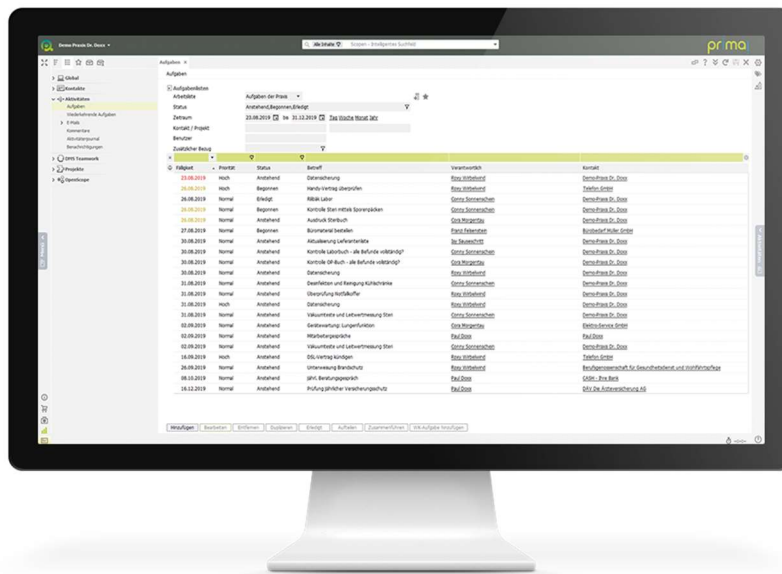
Demo-Praxis Dr. Doos

Alle Inhalte Scopen - Erweiterte Suchfeld

prima

Aufgaben ×

Aufgaben

Global
Kontakte
Aktivitäten
Aufgaben
Wiederkehrende Aufgaben
E-Mails
Kommentare
Aktivitätenjournal
Benachrichtigungen
DHS Teamwork
Projekte
Openscope

Aufgabenlisten
Arbeitsliste: Aufgaben der Praxis
Status: Anstehend,Begonnen,Erledigt
Zeitraum: 23.08.2019 bis 31.12.2019 Tag Woche Monat Jahr
Kontakt / Projekt
Benutzer
Zusätzlicher Bezug

| Fälligkeit | Priorität | Status | Betreff | Verantwortlich | Kontakt |
|---|---|---|---|---|---|
| 23.08.2019 | Hoch | Anstehend | Datensicherung | Rosy Wittelsend | Demo-Praxis Dr. Doos |
| 26.08.2019 | Hoch | Begonnen | Handy-Vertrag überprüfen | Rosy Wittelsend | Telefon GmbH |
| 26.08.2019 | Normal | Erledigt | Ribbik Labor | Conny Sonnenschein | Demo-Praxis Dr. Doos |
| 26.08.2019 | Normal | Begonnen | Kontrolle Steri mittels Sporenpäckchen | Conny Sonnenschein | Demo-Praxis Dr. Doos |
| 26.08.2019 | Normal | Anstehend | Ausdruck Steribuch | Cora Morgentau | Demo-Praxis Dr. Doos |
| 27.08.2019 | Normal | Anstehend | Büromaterial bestellen | Franz Felsenstein | Bürobedarf Müller GmbH |
| 30.08.2019 | Normal | Anstehend | Aktualisierung Lieferantenliste | Isy Sausechritt | Demo-Praxis Dr. Doos |
| 30.08.2019 | Normal | Anstehend | Kontrolle Laborbuch - alle Befunde vollständig? | Conny Sonnenschein | Demo-Praxis Dr. Doos |
| 30.08.2019 | Normal | Anstehend | Kontrolle OP-Buch - alle Befunde vollständig? | Cora Morgentau | Demo-Praxis Dr. Doos |
| 30.08.2019 | Normal | Anstehend | Datensicherung | Rosy Wittelsend | Demo-Praxis Dr. Doos |
| 31.08.2019 | Normal | Anstehend | Desinfektion und Reinigung Kühlschränke | Rosy Wittelsend | Demo-Praxis Dr. Doos |
| 31.08.2019 | Normal | Anstehend | Überprüfung Notfallkoffer | Conny Sonnenschein | Demo-Praxis Dr. Doos |
| 31.08.2019 | Hoch | Anstehend | Datensicherung | Rosy Wittelsend | Demo-Praxis Dr. Doos |
| 31.08.2019 | Normal | Anstehend | Vakuumtests und Leitwertmessung Steri | Conny Sonnenschein | Demo-Praxis Dr. Doos |
| 02.09.2019 | Normal | Anstehend | Gerätewartung: Lungenfunktion | Cora Morgentau | Elektro-Service GmbH |
| 02.09.2019 | Normal | Anstehend | Mitarbeitergespräche | Paul Doos | Paul Doos |
| 02.09.2019 | Normal | Anstehend | Vakuumtests und Leitwertmessung Steri | Conny Sonnenschein | Demo-Praxis Dr. Doos |
| 16.09.2019 | Hoch | Anstehend | DSL-Vertrag kündigen | Rosy Wittelsend | Telefon GmbH |
| 26.09.2019 | Normal | Anstehend | Unterweisung Brandschutz | Rosy Wittelsend | Berufsgenossenschaft für Gesundheitsdienst und Wohlfahrtspflege |
| 08.10.2019 | Normal | Anstehend | Jährl. Beratungsgespräch | Paul Doos | CASH - Ihre Bank |
| 16.12.2019 | Normal | Anstehend | Prüfung jährlicher Versicherungsschutz | Paul Doos | DÄV Die Ärzteversicherung AG |

Hinzufügen Bearbeiten Entfernen Duplizieren Erledigt Aufteilen Zusammenführen WK-Aufgabe hinzufügen